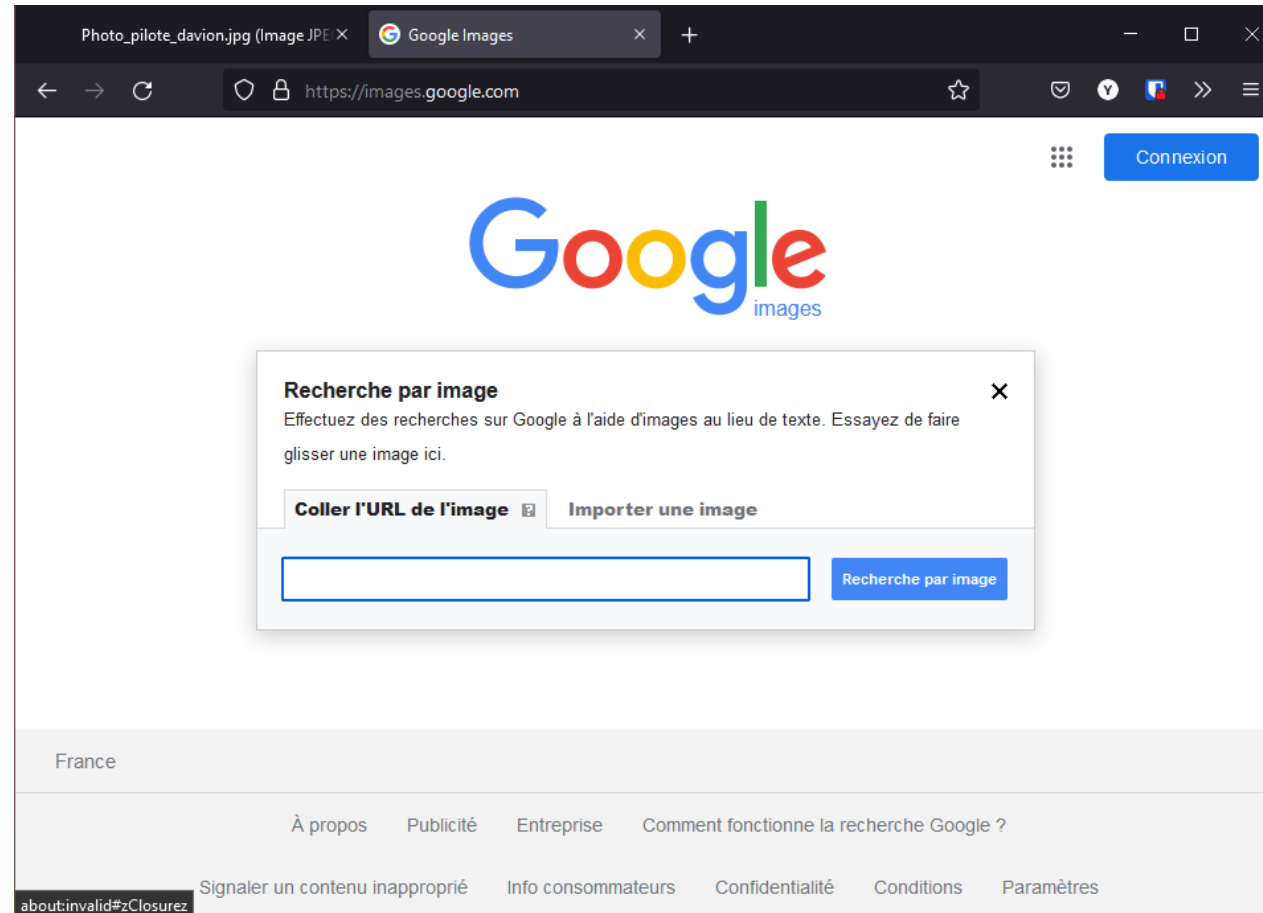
Photo_pilote_davion.jpg (Image JPE

Google Images

https://images.google.com

Connexion

Google
images

Recherche par image

Effectuez des recherches sur Google à l'aide d'images au lieu de texte. Essayez de faire glisser une image ici.

Coller l'URL de l'image

Importer une image

Recherche par image

France

À propos Publicité Entreprise Comment fonctionne la recherche Google ?

Signaler un contenu inapproprié Info consommateurs Confidentialité Conditions Paramètres

about:invalid#zClosurez